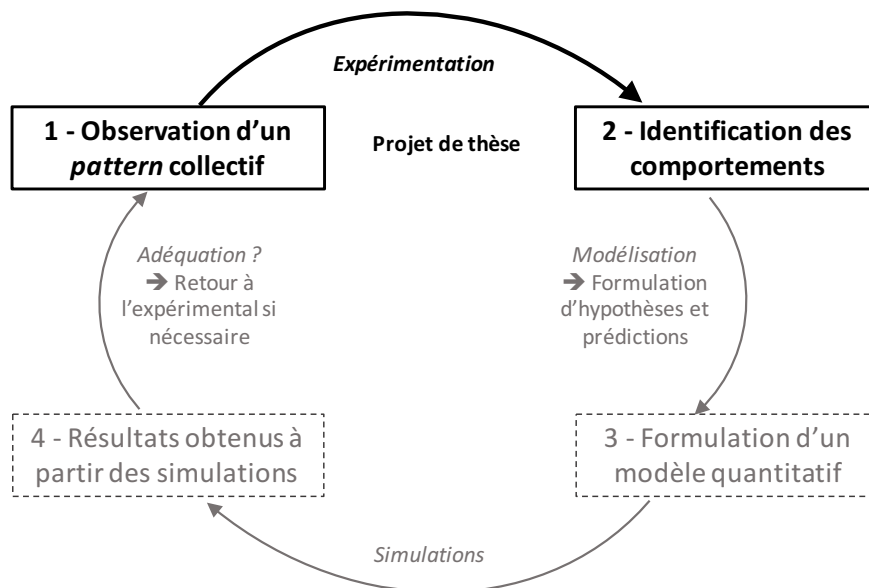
Expérimentation

1 - Observation d'un *pattern* collectif

Projet de thèse

2 - Identification des comportements

Adéquation ?
➔ Retour à l'expérimental si nécessaire

Modélisation
➔ Formulation d'hypothèses et prédictions

4 - Résultats obtenus à partir des simulations

3 - Formulation d'un modèle quantitatif

Simulations